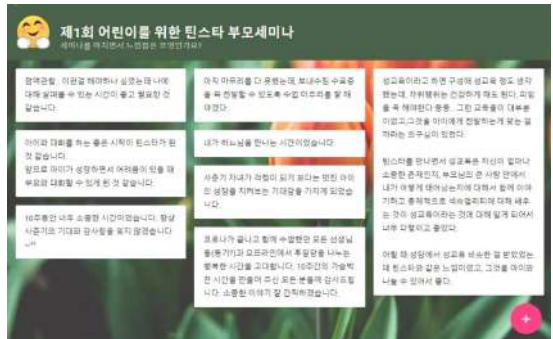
제1회 어린이를 위한 틴스타 부모세미나
세미나를 마치면서 느낀점은 무엇인가요?

참여관찰, 이런걸 해야하나 싶었는데 나에 대해 살펴볼 수 있는 시간이 좋고 필요한 것 같습니다.

아이와 대화를 하는 좋은 시작이 틴스타가 된 것 같습니다.
앞으로 아이가 성장하면서 어려움이 있을 때 부모와 대화할 수 있게 된 것 같습니다.

10주동안 너무 소중한 시간이었습니다. 항상 사춘기로 기대와 감사함을 잊지 않겠습니다.

아직 마무리를 다 못했는데, 보내주실 수료증을 꼭 전달할 수 있도록 수업 마무리를 잘 해 야겠다.

내가 하느님을 만나는 시간이었습니다.

사춘기 자녀가 걱정이 되기 보다는 벌써 아이의 성장을 지켜보는 기대감을 가지게 되었습니다.

프로나가 끝나고 함께 수업했던 모든 선생님들(봉가?)과 요르라인에서 후임담을 나누는 행복한 시간을 고대합니다. 10주간의 가슴벅찬 시간을 만들어 주신 모든 분들께 감사드립니다. 소중한 이야기 잘 간직하겠습니다.

성교육이라고 하면 구성에 성교육 정도 생각했는데, 가까워하는 건강하게 해도 된다, 피임을 꼭 해야한다 등등.. 그런 교육들이 대부분이었고 그것을 아이에게 전달하는게 옷는 길까라는 의구심이 있었다.

틴스타를 만나면서 성교육은 자신이 얼마나 소중한 존재인지, 부모님의 큰 사랑 안에서 내가 어떻게 태어났는지에 대해서 함께 이야기하고 충격적으로 색채잡히지에 대해 배우는 것이 성교육이라는 것에 대해 알게 되어서 너무 다행이고 좋았다.

어릴 때 성당에서 성교육 비슷한 걸 받았었는데 틴스타와 같은 느낌이었고, 그것을 아이와 나눌 수 있어서 좋다.

+